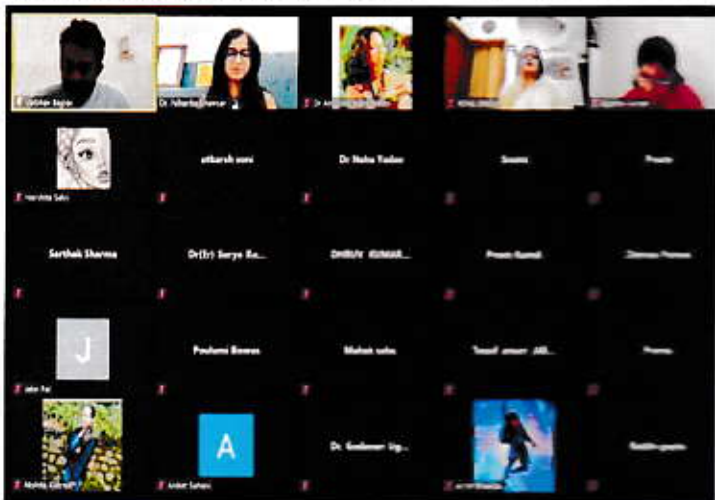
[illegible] Bagkar
Dr. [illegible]
Dr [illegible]
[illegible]
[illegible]
Harshita Sahu
utkarsh soni
Dr Neha Yadav
Soumi
Preeti
Sarthak Sharma
Dr(Er) Surya Ba...
DHRUV KUMAR...
Preeti Kumali
Chinmay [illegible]
J
Jatin Pal
Poulami Biswas
Mahak sahu
Tousif ansari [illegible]
Prerna
Mohita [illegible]
A
Aniket Sahani
Dr. Sudhanshu Ug...
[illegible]
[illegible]